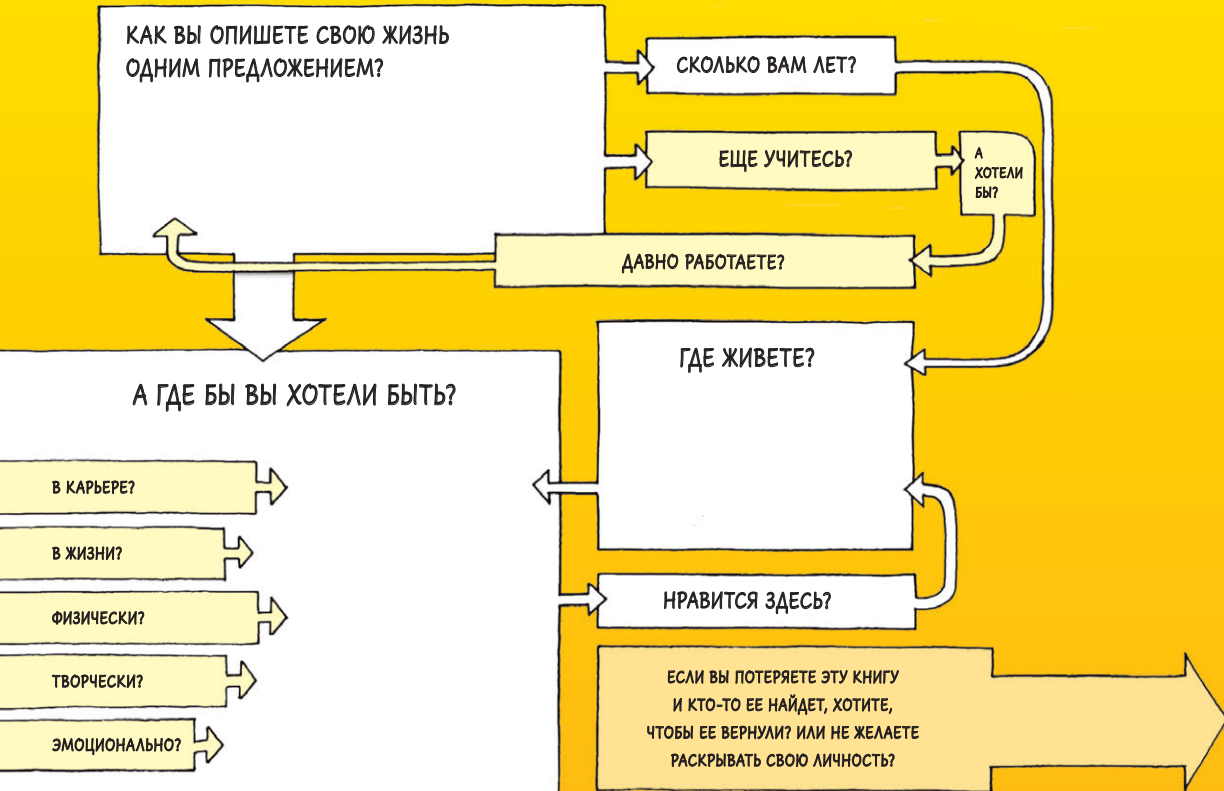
КАК ВЫ ОПИШЕТЕ СВОЮ ЖИЗНЬ ОДНИМ ПРЕДЛОЖЕНИЕМ?

СКОЛЬКО ВАМ ЛЕТ?

ЕЩЕ УЧИТЕСЬ?

А ХОТЕЛИ БЫ?

ДАВНО РАБОТАЕТЕ?

ГДЕ ЖИВЕТЕ?

А ГДЕ БЫ ВЫ ХОТЕЛИ БЫТЬ?

В КАРЬЕРЕ?

В ЖИЗНИ?

ФИЗИЧЕСКИ?

ТВОРЧЕСКИ?

ЭМОЦИОНАЛЬНО?

НРАВИТСЯ ЗДЕСЬ?

ЕСЛИ ВЫ ПОТЕРЯЕТЕ ЭТУ КНИГУ И КТО-ТО ЕЕ НАЙДЕТ, ХОТИТЕ, ЧТОБЫ ЕЕ ВЕРНУЛИ? ИЛИ НЕ ЖЕЛАЕТЕ РАСКРЫВАТЬ СВОЮ ЛИЧНОСТЬ?